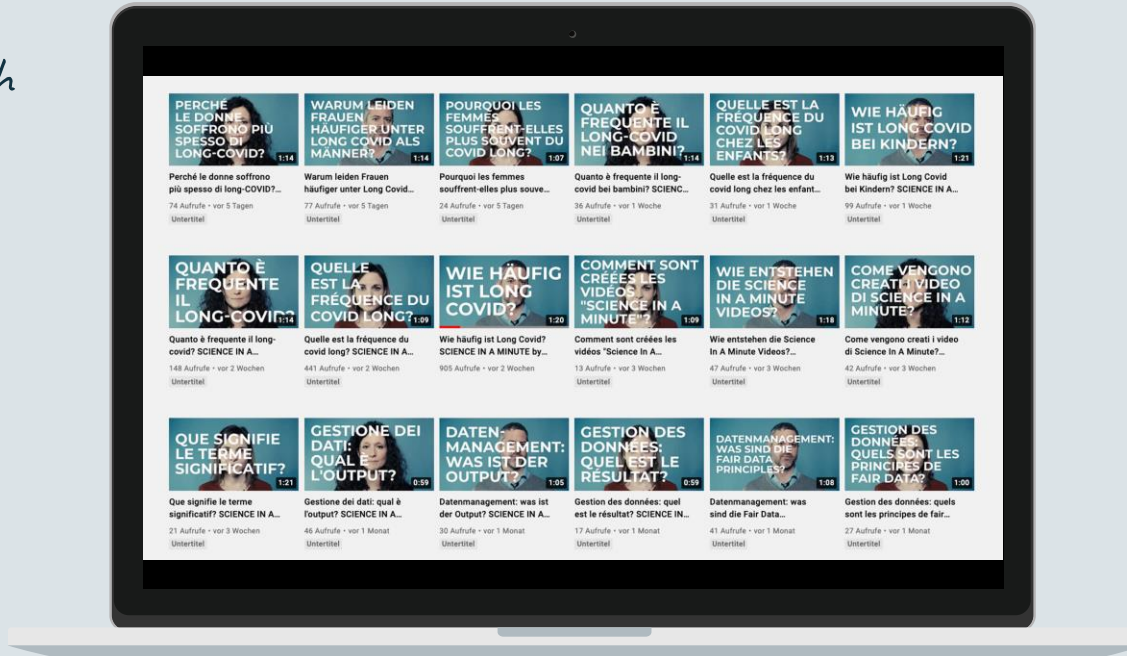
h

PERCHÉ LE DONNE SOFFRONO PIÙ SPESSO DI LONG-COVID? 1:14
Perché le donne soffrono più spesso di long-COVID?...
74 Aufrufe • vor 5 Tagen
Untertitel

WARUM LEIDEN FRAUEN HÄUFIGER UNTER LONG COVID ALS MÄNNER? 1:14
Warum leiden Frauen häufiger unter Long Covid...
77 Aufrufe • vor 5 Tagen
Untertitel

POURQUOI LES FEMMES SOUFFRENT-ELLES PLUS SOUVENT DU COVID LONG? 1:07
Pourquoi les femmes souffrent-elles plus souve...
24 Aufrufe • vor 5 Tagen
Untertitel

QUANTO È FREQUENTE IL LONG-COVID NEI BAMBINI? 1:14
Quanto è frequente il long-covid bei bambini? SCIENC...
36 Aufrufe • vor 1 Woche
Untertitel

QUELLE EST LA FRÉQUENCE DU COVID LONG CHEZ LES ENFANTS? 1:13
Quelle est la fréquence du covid long chez les enfant...
31 Aufrufe • vor 1 Woche
Untertitel

WIE HÄUFIG IST LONG COVID BEI KINDERN? 1:21
Wie häufig ist Long Covid bei Kindern? SCIENCE IN A...
99 Aufrufe • vor 1 Woche
Untertitel

QUANTO È FREQUENTE IL LONG-COVID? 1:14
Quanto è frequente il long-covid? SCIENCE IN A...
148 Aufrufe • vor 2 Wochen
Untertitel

QUELLE EST LA FRÉQUENCE DU COVID LONG? 1:09
Quelle est la fréquence du covid long? SCIENCE IN A...
441 Aufrufe • vor 2 Wochen
Untertitel

WIE HÄUFIG IST LONG COVID? 1:20
Wie häufig ist Long Covid? SCIENCE IN A MINUTE by...
905 Aufrufe • vor 2 Wochen

COMMENT SONT CRÉÉES LES VIDÉOS "SCIENCE IN A MINUTE"? 1:09
Comment sont créées les vidéos "Science In A...
13 Aufrufe • vor 3 Wochen
Untertitel

WIE ENTSTEHEN DIE SCIENCE IN A MINUTE VIDEOS? 1:18
Wie entstehen die Science In A Minute Videos?...
47 Aufrufe • vor 3 Wochen
Untertitel

COME VENGONO CREATI I VIDEO DI SCIENCE IN A MINUTE? 1:12
Come vengono creati i video di Science In A Minute?...
42 Aufrufe • vor 3 Wochen
Untertitel

QUE SIGNIFIE LE TERME SIGNIFICATIF? 1:21
Que signifie le terme significatif? SCIENCE IN A...
21 Aufrufe • vor 3 Wochen
Untertitel

GESTIONE DEI DATI: QUAL È L'OUTPUT? 0:59
Gestione dei dati: qual è l'output? SCIENCE IN A...
46 Aufrufe • vor 1 Monat
Untertitel

DATENMANAGEMENT: WAS IST DER OUTPUT? 1:05
Datenmanagement: was ist der Output? SCIENCE IN A...
30 Aufrufe • vor 1 Monat
Untertitel

GESTION DES DONNÉES: QUEL EST LE RÉSULTAT? 0:59
Gestion des données: quel est le résultat? SCIENCE IN...
17 Aufrufe • vor 1 Monat
Untertitel

DATENMANAGEMENT: WAS SIND DIE FAIR DATA PRINCIPLES? 1:08
Datenmanagement: was sind die Fair Data...
41 Aufrufe • vor 1 Monat
Untertitel

GESTION DES DONNÉES: QUELS SONT LES PRINCIPES DE FAIR DATA? 1:00
Gestion des données: quels sont les principes de fair...
27 Aufrufe • vor 1 Monat
Untertitel